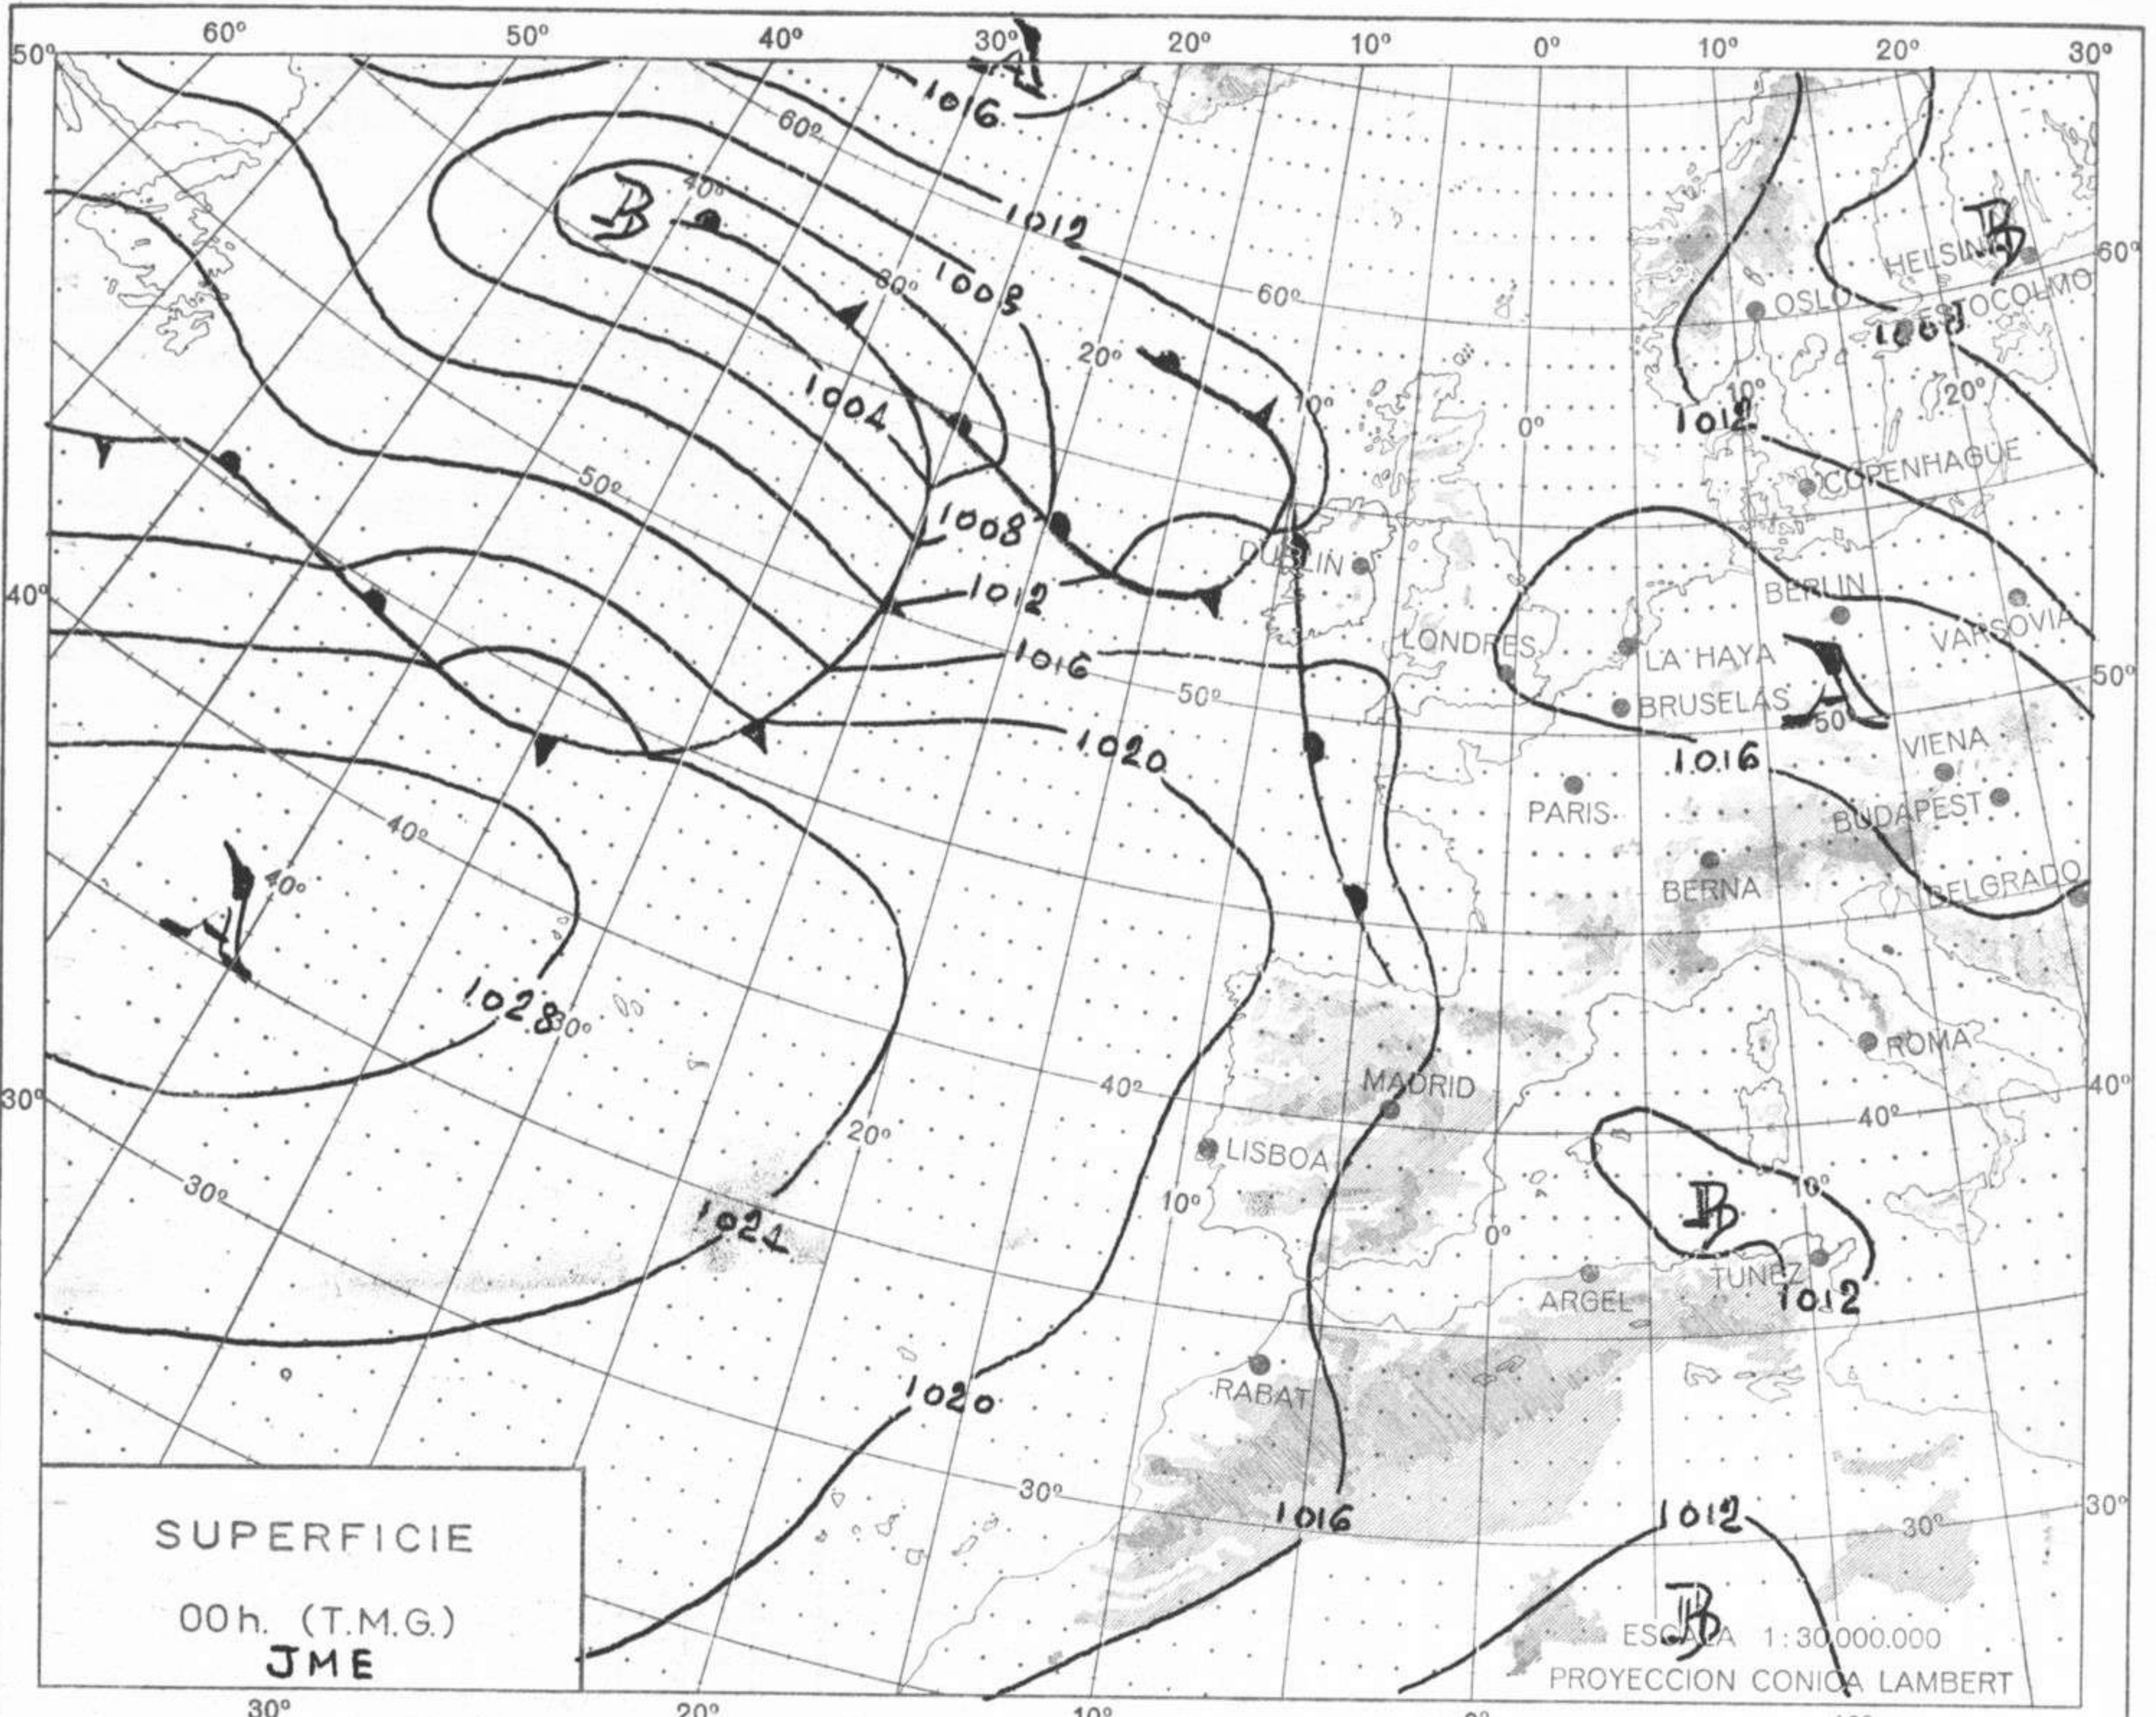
50° 60° 50° 40° 30° 20° 10° 0° 10° 20° 30°

A
1016
60°
B
40°
1012
1008
30°
60°
20°
1004
10°
0°
50°
1008
1012
1016
50°
1020
40°
40°
A
1028
30°
20°
30°
1024
1020
30°
1016
40°
40°
30°
20°
10°
0°
10°
B
1012
1012
B
1012
B
10°
20°
A
50°
1016
1008
HELSINKI
OSLO
ESTOCOLMO
COPENHAGUE
DUBLIN
LONDRES
LA HAYA
BERLIN
VARSOVIA
BRUSELAS
VIENA
PARIS
BUDAPEST
BERNA
BELGRADO
ROMA
MADRID
LISBOA
ARGEL
TUNEZ
RABAT
60°
50°
40°
30°
40°
30°

SUPERFICIE
00h. (T.M.G.)
JME

ESCALA 1: 30.000.000
PROYECCION CONICA LAMBERT

30° 20° 10° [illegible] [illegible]